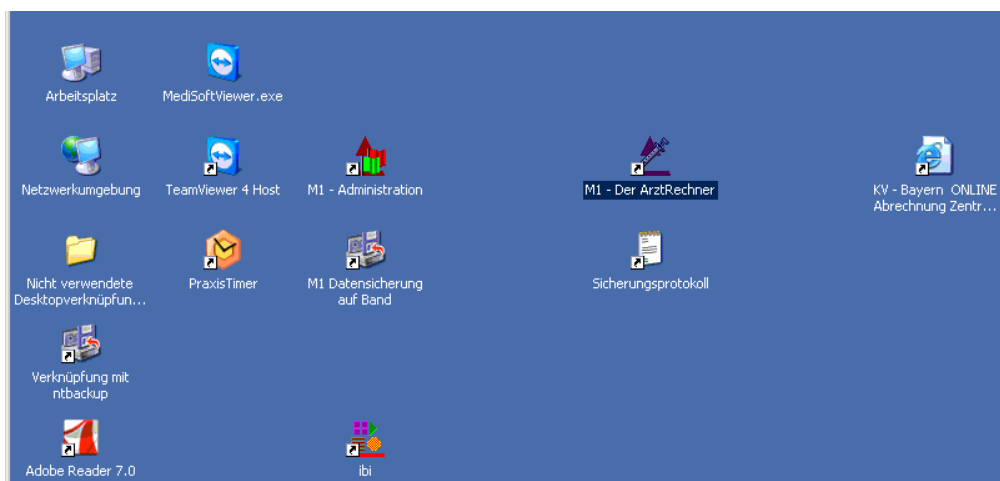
Arbeitsplatz

MediSoftViewer.exe

Netzwerkumgebung

TeamViewer 4 Host

M1 - Administration

M1 - Der ArztRechner

KV - Bayern ONLINE Abrechnung Zentr...

Nicht verwendete Desktopverknüpfun...

PraxisTimer

M1 Datensicherung auf Band

Sicherungsprotokoll

Verknüpfung mit ntbackup

Adobe Reader 7.0

ibi